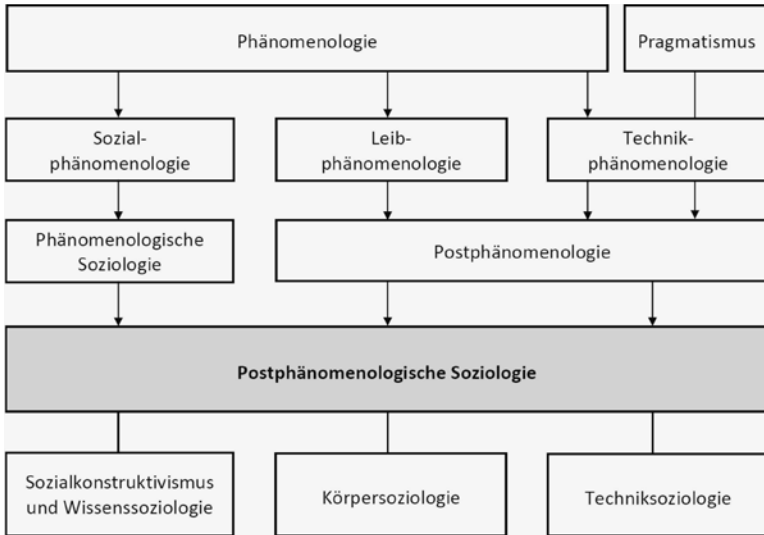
Phänomenologie

Pragmatismus

Sozial-phänomenologie

Leib-phänomenologie

Technik-phänomenologie

Phänomenologische Soziologie

Postphänomenologie

Postphänomenologische Soziologie

Sozialkonstruktivismus und Wissenssoziologie

Körpersoziologie

Techniksoziologie